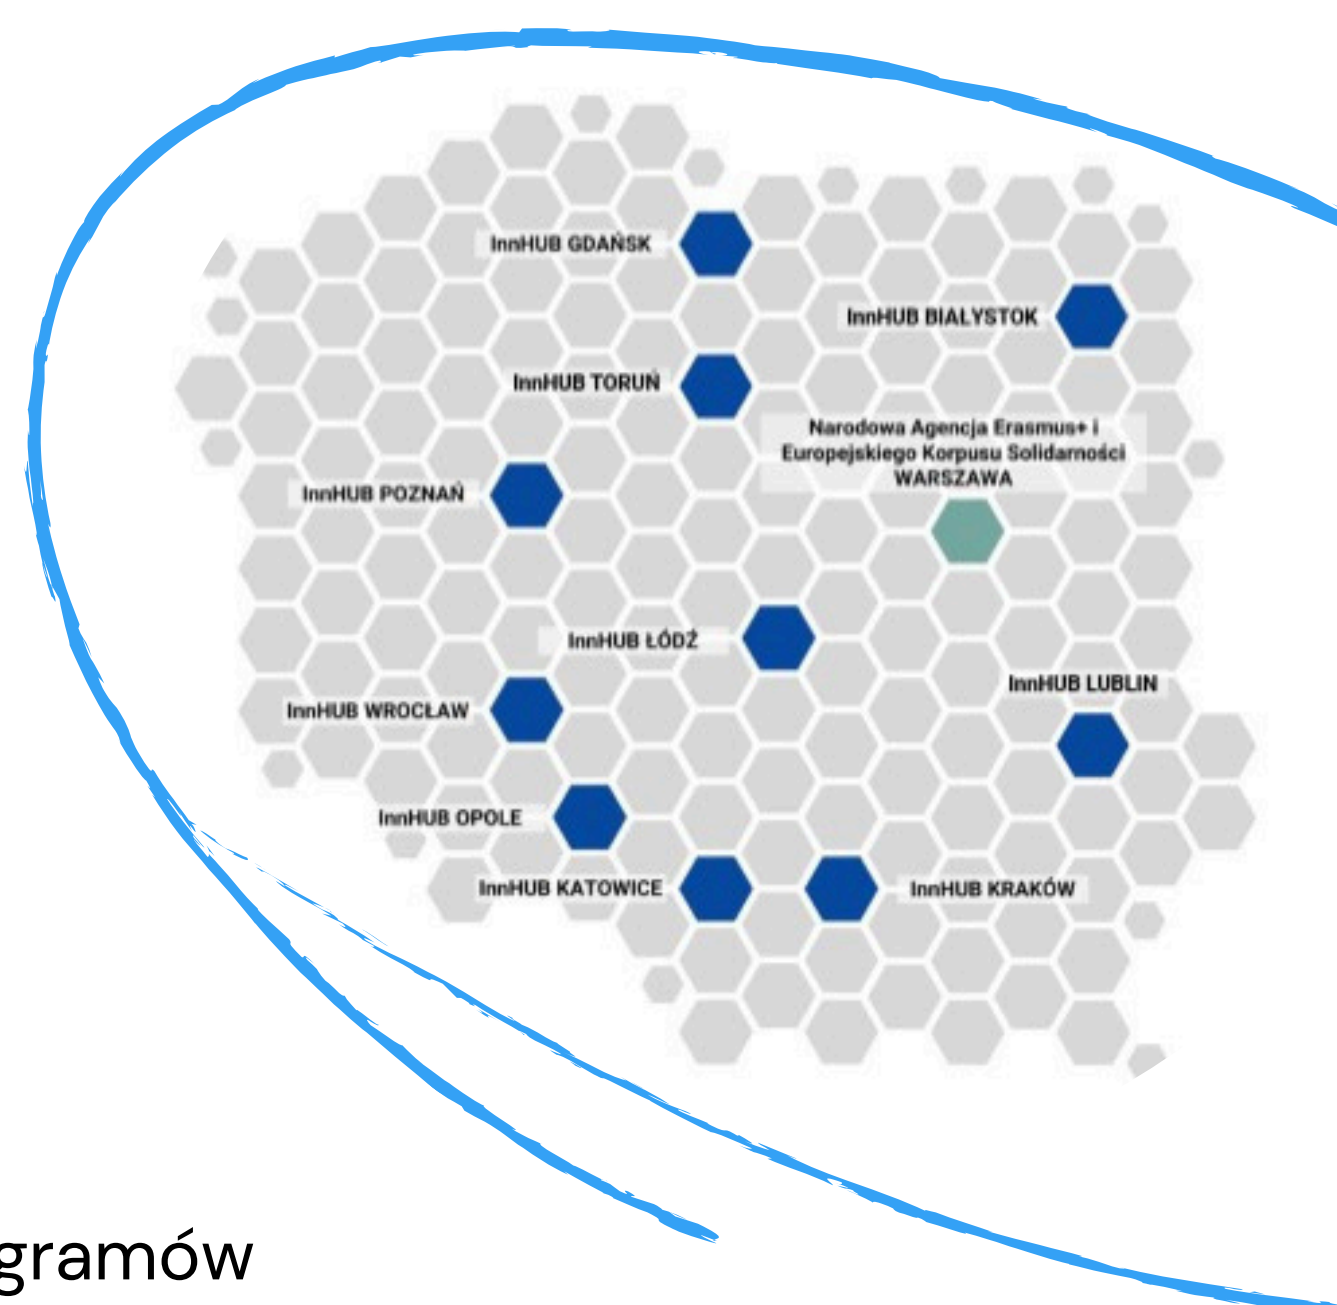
InnHUB GDAŃSK

InnHUB BIAŁYSTOK

InnHUB TORUŃ

Narodowa Agencja Erasmus+ i Europejskiego Korpusu Solidarności WARSZAWA

InnHUB POZNAŃ

InnHUB ŁÓDŹ

InnHUB LUBLIN

InnHUB WROCŁAW

InnHUB OPOLE

InnHUB KATOWICE

InnHUB KRAKÓW

gramów